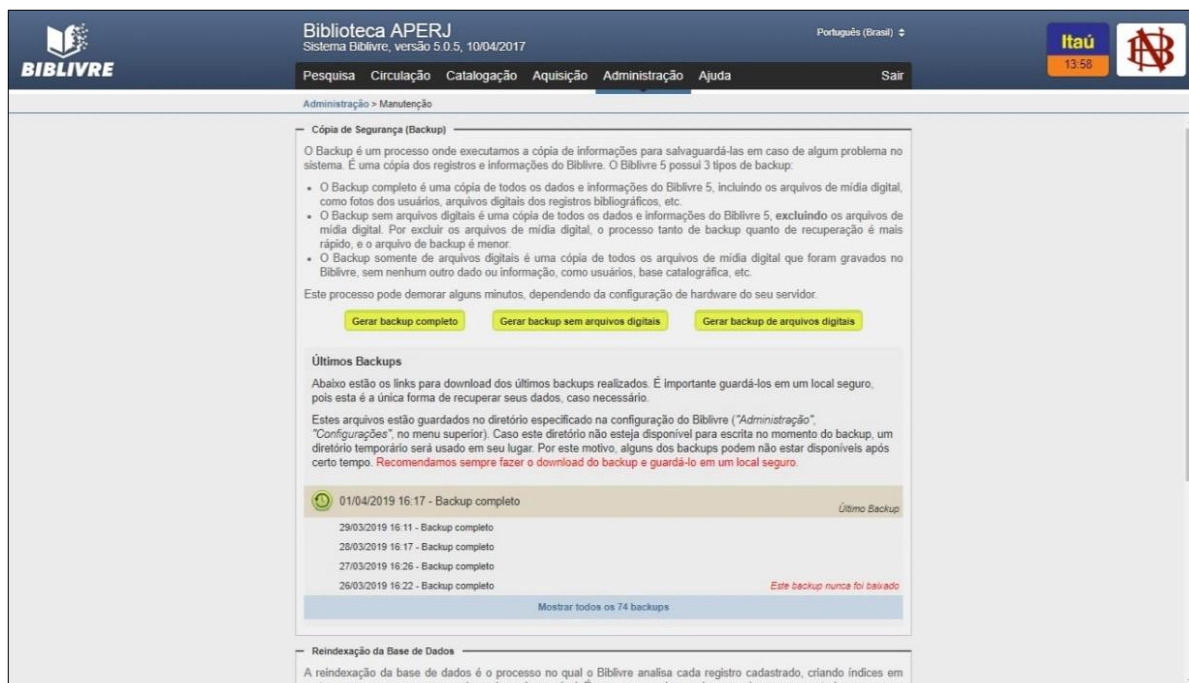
BIBLIVRE

Biblioteca APERJ
Sistema Biblivre, versão 5.0.5, 10/04/2017

Português (Brasil) ⇕

Itaú
13:58

Pesquisa Circulação Catalogação Aquisição Administração Ajuda Sair

Administração > Manutenção

Cópia de Segurança (Backup)

O Backup é um processo onde executamos a cópia de informações para salvaguardá-las em caso de algum problema no sistema. É uma cópia dos registros e informações do Biblivre. O Biblivre 5 possui 3 tipos de backup:

- O Backup completo é uma cópia de todos os dados e informações do Biblivre 5, incluindo os arquivos de mídia digital, como fotos dos usuários, arquivos digitais dos registros bibliográficos, etc.
- O Backup sem arquivos digitais é uma cópia de todos os dados e informações do Biblivre 5, **excluindo** os arquivos de mídia digital. Por excluir os arquivos de mídia digital, o processo tanto de backup quanto de recuperação é mais rápido, e o arquivo de backup é menor.
- O Backup somente de arquivos digitais é uma cópia de todos os arquivos de mídia digital que foram gravados no Biblivre, sem nenhum outro dado ou informação, como usuários, base catalográfica, etc.

Este processo pode demorar alguns minutos, dependendo da configuração de hardware do seu servidor.

Gerar backup completo Gerar backup sem arquivos digitais Gerar backup de arquivos digitais

Últimos Backups

Abaixo estão os links para download dos últimos backups realizados. É importante guardá-los em um local seguro, pois esta é a única forma de recuperar seus dados, caso necessário.

Estes arquivos estão guardados no diretório especificado na configuração do Biblivre (*"Administração", "Configurações"*, no menu superior). Caso este diretório não esteja disponível para escrita no momento do backup, um diretório temporário será usado em seu lugar. Por este motivo, alguns dos backups podem não estar disponíveis após certo tempo. Recomendamos sempre fazer o download do backup e guardá-lo em um local seguro.

01/04/2019 16:17 - Backup completo
Último Backup

29/03/2019 16:11 - Backup completo
28/03/2019 16:17 - Backup completo
27/03/2019 16:26 - Backup completo
26/03/2019 16:22 - Backup completo
Este backup nunca foi baixado

Mostrar todos os 74 backups

Reindexação da Base de Dados

A reindexação da base de dados é o processo no qual o Biblivre analisa cada registro cadastrado, criando índices em